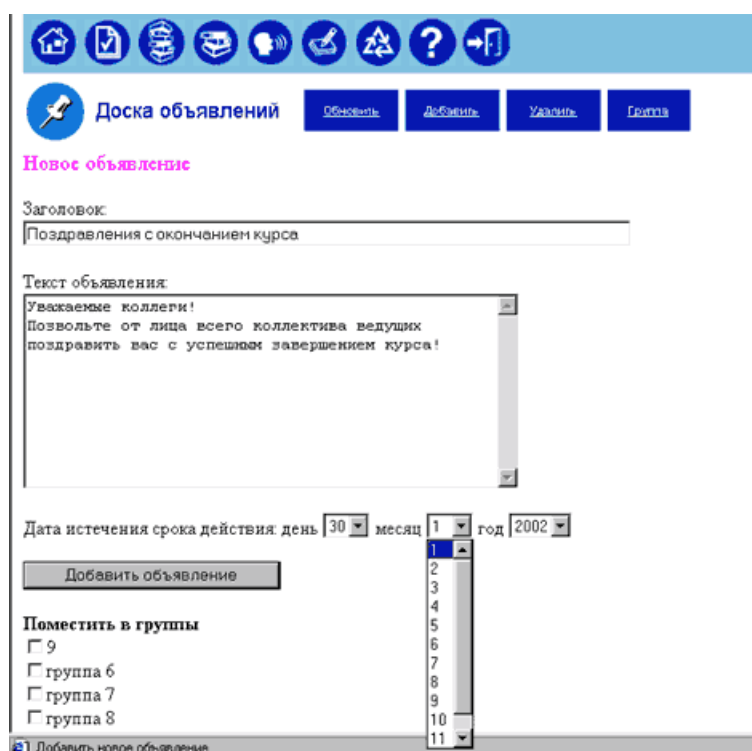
Доска объявлений

Обновить

Добавить

Удалить

Группа

Новое объявление

Заголовок:

Поздравления с окончанием курса

Текст объявления:

Уважаемые коллеги!
Позвольте от лица всего коллектива ведущих поздравить вас с успешным завершением курса!

Дата истечения срока действия: день 30 месяц 1 год 2002

1
2
3
4
5
6
7
8
9
10
11

Добавить объявление

Поместить в группы

9

группа 6

группа 7

группа 8

Добавить новое объявление